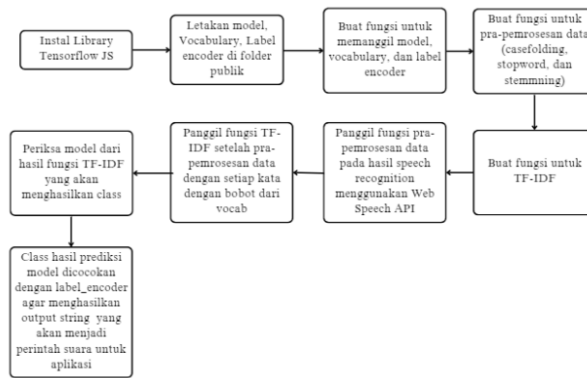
Instal Library Tensorflow JS

Letakan model, Vocabulary, Label encoder di folder publik

Buat fungsi untuk memanggil model, vocabulary, dan label encoder

Buat fungsi untuk pra-pemrosesan data (casefolding, stopword, dan stemmning)

Buat fungsi untuk TF-IDF

Panggil fungsi pra-pemrosesan data pada hasil speech recognition menggunakan Web Speech API

Panggil fungsi TF-IDF setelah pra-pemrosesan data dengan setiap kata dengan bobot dari vocab

Periksa model dari hasil fungsi TF-IDF yang akan menghasilkan class

Class hasil prediksi model dicocokan dengan label_encoder agar menghasilkan output string yang akan menjadi perintah suara untuk aplikasi